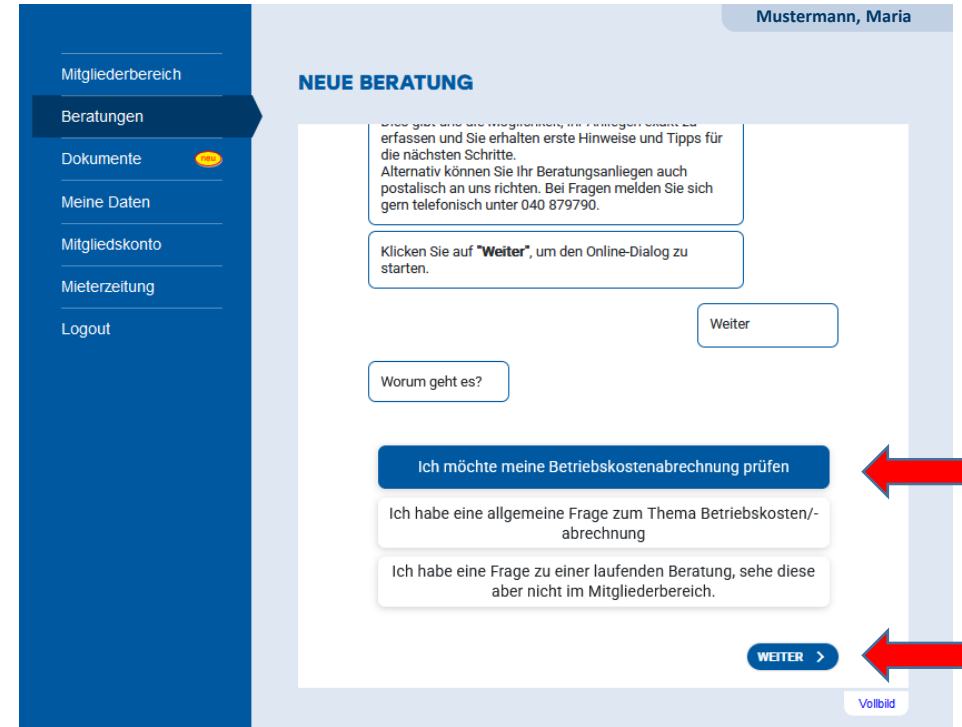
Mustermann, Maria

Mitgliederbereich
Beratungen
Dokumente neu
Meine Daten
Mitgliedskonto
Mieterzeitung
Logout

NEUE BERATUNG

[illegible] erfassen und Sie erhalten erste Hinweise und Tipps für die nächsten Schritte.
Alternativ können Sie Ihr Beratungsanliegen auch postalisch an uns richten. Bei Fragen melden Sie sich gern telefonisch unter 040 879790.

Klicken Sie auf **"Weiter"**, um den Online-Dialog zu starten.

Weiter

Worum geht es?

Ich möchte meine Betriebskostenabrechnung prüfen

Ich habe eine allgemeine Frage zum Thema Betriebskosten/-abrechnung

Ich habe eine Frage zu einer laufenden Beratung, sehe diese aber nicht im Mitgliederbereich.

WEITER >

Vollbild